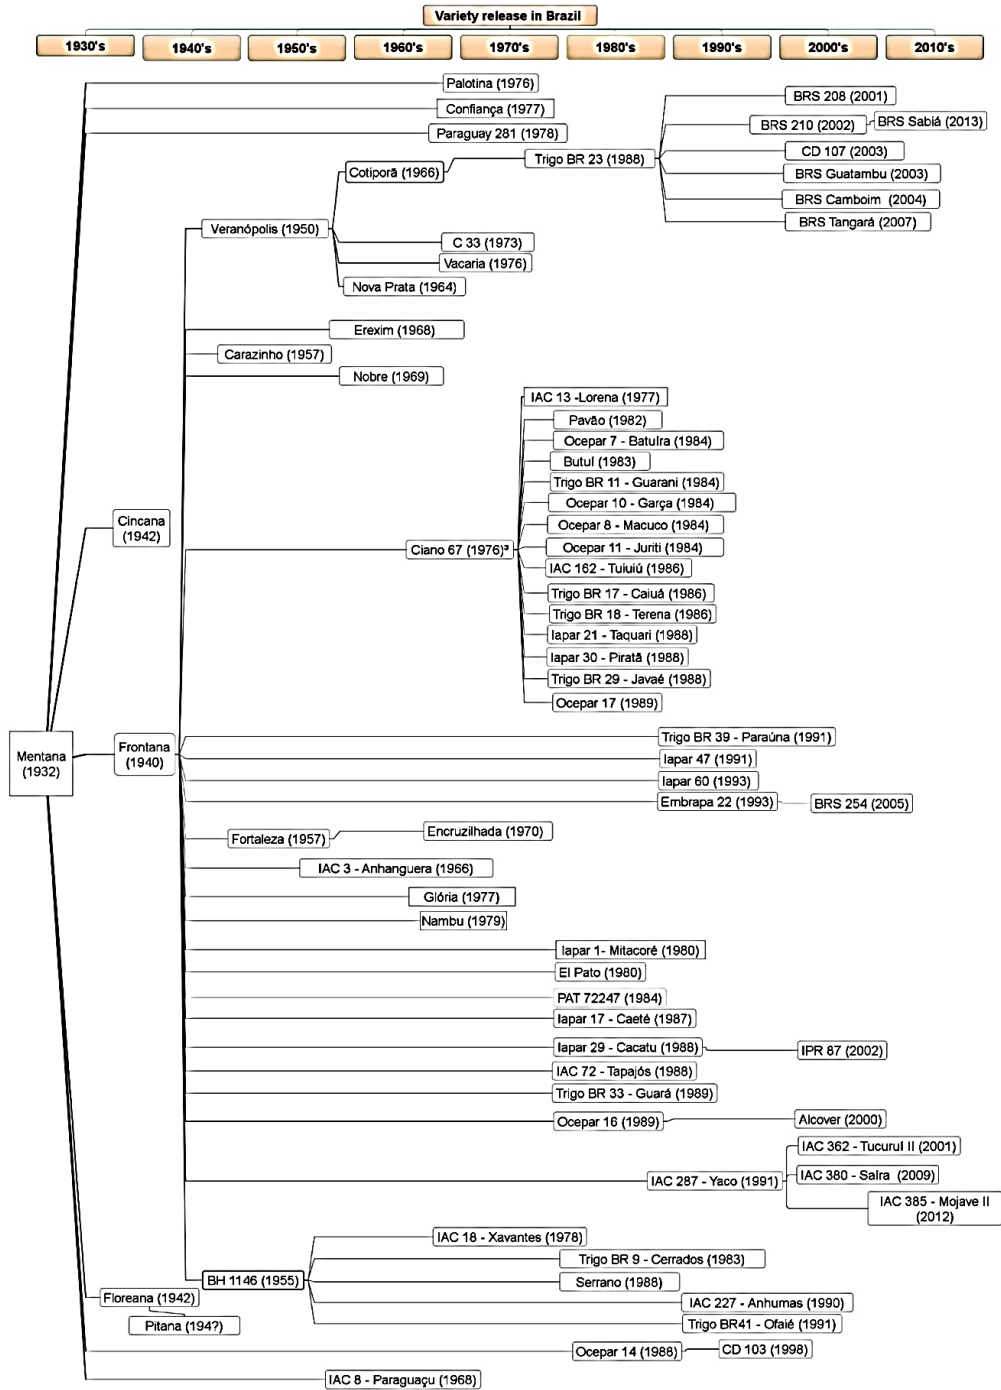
Variety release in Brazil

1930's 1940's 1950's 1960's 1970's 1980's 1990's 2000's 2010's

Palotina (1976)
Confiança (1977)
Paraguay 281 (1978)
BRS 208 (2001)
BRS 210 (2002)
BRS Sabiá (2013)
CD 107 (2003)
BRS Guatambu (2003)
BRS Camboim (2004)
BRS Tangará (2007)
Trigo BR 23 (1988)
Cotiporã (1966)
Veranópolis (1950)
C 33 (1973)
Vacaria (1976)
Nova Prata (1964)
Erexim (1968)
Carazinho (1957)
Nobre (1969)
IAC 13 -Lorena (1977)
Pavão (1982)
Ocepar 7 - Batuíra (1984)
Butuí (1983)
Trigo BR 11 - Guarani (1984)
Ocepar 10 - Garça (1984)
Ocepar 8 - Macuco (1984)
Ocepar 11 - Juriti (1984)
IAC 162 - Tuiuiú (1986)
Trigo BR 17 - Caiuá (1986)
Trigo BR 18 - Terena (1986)
Iapar 21 - Taquari (1988)
Iapar 30 - Piratã (1988)
Trigo BR 29 - Javaé (1988)
Ocepar 17 (1989)
Cincana (1942)
Ciano 67 (1976)ª
Mentana (1932)
Frontana (1940)
Trigo BR 39 - Paraúna (1991)
Iapar 47 (1991)
Iapar 60 (1993)
Embrapa 22 (1993)
BRS 254 (2005)
Fortaleza (1957)
Encruzilhada (1970)
IAC 3 - Anhanguera (1966)
Glória (1977)
Nambu (1979)
Iapar 1- Mitacoré (1980)
El Pato (1980)
PAT 72247 (1984)
Iapar 17 - Caeté (1987)
Iapar 29 - Cacatu (1988)
IPR 87 (2002)
IAC 72 - Tapajós (1988)
Trigo BR 33 - Guará (1989)
Ocepar 16 (1989)
Alcover (2000)
IAC 362 - Tucuruí II (2001)
IAC 287 - Yaco (1991)
IAC 380 - Saíra (2009)
IAC 385 - Mojave II (2012)
IAC 18 - Xavantes (1978)
Trigo BR 9 - Cerrados (1983)
BH 1146 (1955)
Serrano (1988)
IAC 227 - Anhumas (1990)
Trigo BR41 - Ofaié (1991)
Floreana (1942)
Pitana (194?)
Ocepar 14 (1988)
CD 103 (1998)
IAC 8 - Paraguaçu (1968)